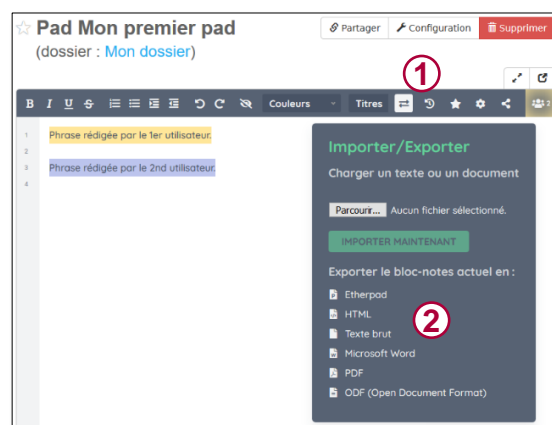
☆ Pad Mon premier pad
(dossier : Mon dossier)

Partager
Configuration
Supprimer

1

B I U S
Couleurs
Titres

1 Phrase rédigée par le 1er utilisateur.
2
3 Phrase rédigée par le 2nd utilisateur.
4

Importer/Exporter

Charger un texte ou un document

Parcourir... Aucun fichier sélectionné.

IMPORTER MAINTENANT

Exporter le bloc-notes actuel en :

Etherpad
HTML
Texte brut
Microsoft Word
PDF
ODF (Open Document Format)

2